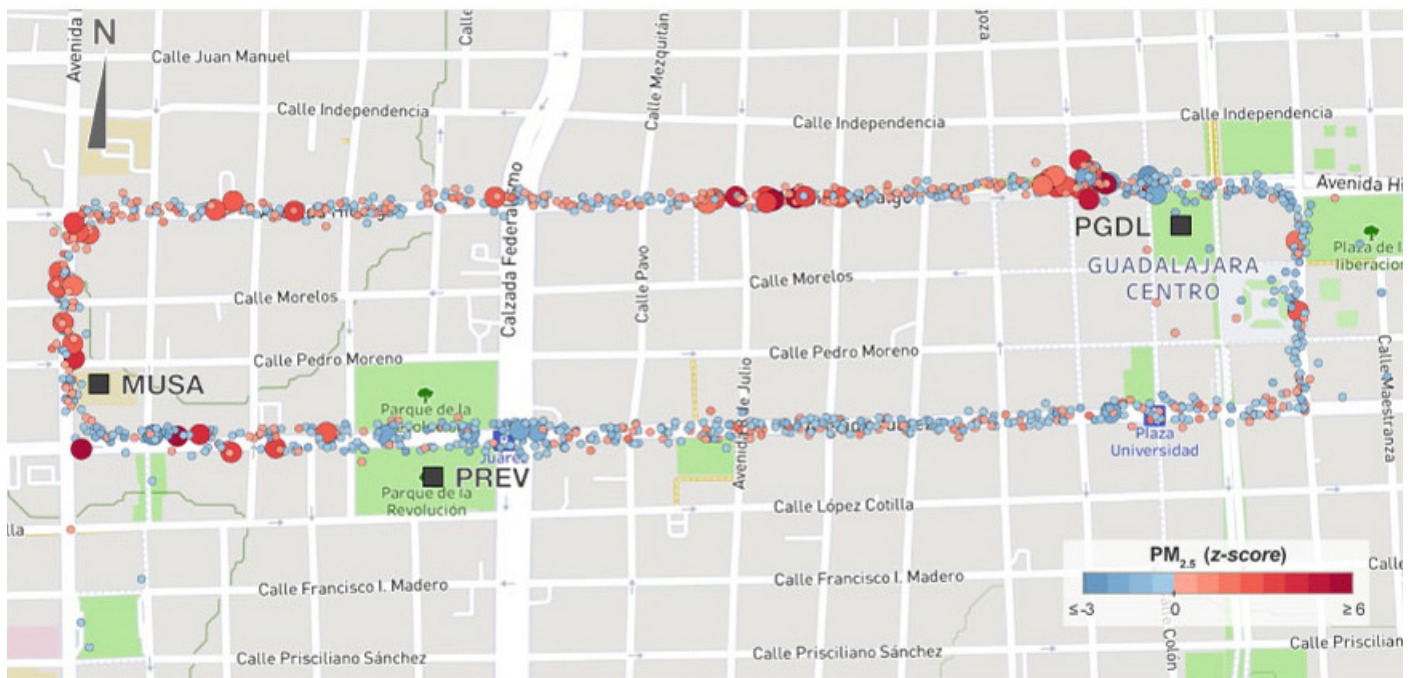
N

Avenida

Calle Juan Manuel

Calle

Calle Mezquitán

goza

Calle Independencia

Calle Independencia

Calle Independencia

Calzada Federalismo

Avenida Hi

PGDL

Plaza de la liberacion

GUADALAJARA CENTRO

Calle Pavo

Calle Morelos

Calle Morelos

Calle Pedro Moreno

Calle Pedro Moreno

Calle Maestranza

MUSA

Parque de la

Juárez

Avenida 16 de Julio

Plaza Universidad

PREV

Parque de la Revolución

lla

Calle López Cotilla

PM$_{2.5}$ (z-score)

≤-3

0

≥6

Calle

Calle Francisco I. Madero

Calle Francisco I. Madero

Colón

Calle Prisciliano Sánchez

Calle Prisciliano Sánchez

Calle Priscilian